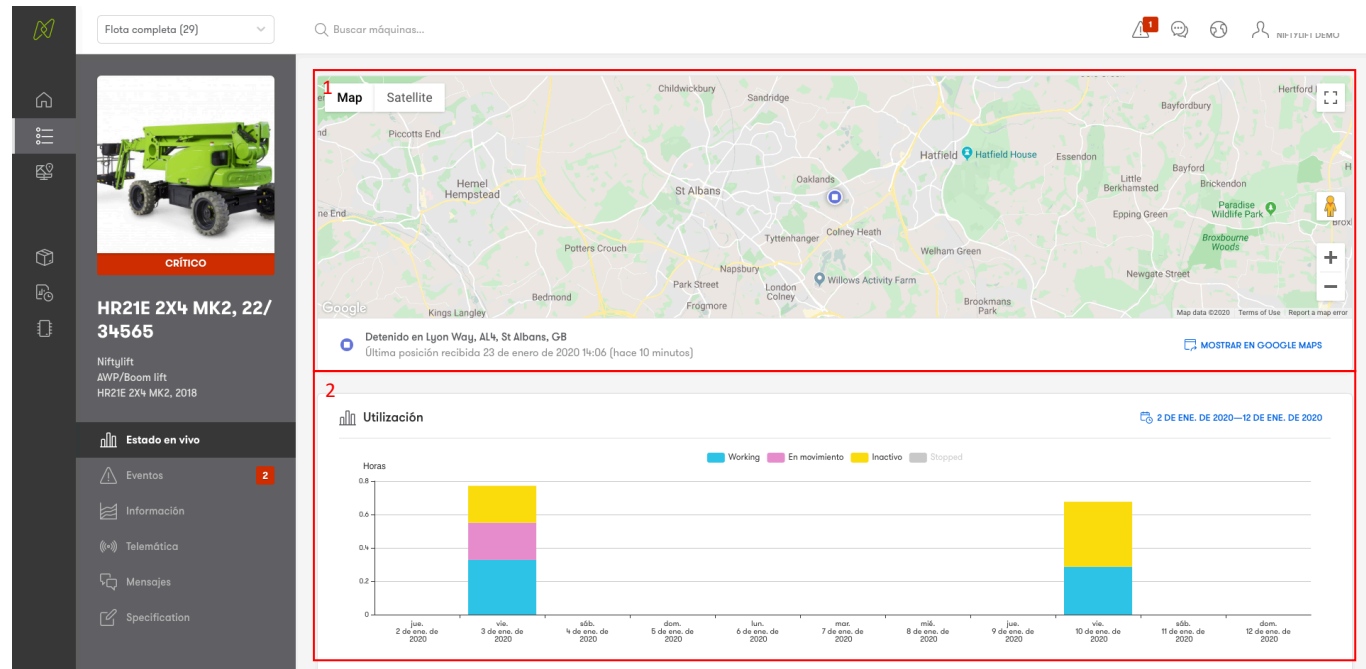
Flota completa (29)

Buscar máquinas...

1

NIFTYLIFT DEMO

CRÍTICO

HR21E 2X4 MK2, 22/34565

Niftylift
AWP/Boom lift
HR21E 2X4 MK2, 2018

Estado en vivo

Eventos 2

Información

Telemática

Mensajes

Specification

1

Map Satellite

Childwickbury Sandridge Hertford Bayfordbury Piccotts End Hatfield Hatfield House Essendon Hemel Hempstead St Albans Oaklands Little Berkhamsted Bayford Brickendon ne End Epping Green Paradise Wildlife Park Tyttenhanger Colney Heath Broxbourne Woods Potters Crouch Welham Green Napsbury Newgate Street Park Street London Colney Willows Activity Farm Bedmond Frogmore Kings Langley Brookmans Park Google Map data ©2020 Terms of Use Report a map error

Detenido en Lyon Way, AL4, St Albans, GB
Última posición recibida 23 de enero de 2020 14:06 (hace 10 minutos)

MOSTRAR EN GOOGLE MAPS

2

Utilización

2 DE ENE. DE 2020—12 DE ENE. DE 2020

Working En movimiento Inactivo Stopped

Horas

0.8
0.6
0.4
0.2
0

jue. 2 de ene. de 2020
vie. 3 de ene. de 2020
sáb. 4 de ene. de 2020
dom. 5 de ene. de 2020
lun. 6 de ene. de 2020
mar. 7 de ene. de 2020
mié. 8 de ene. de 2020
jue. 9 de ene. de 2020
vie. 10 de ene. de 2020
sáb. 11 de ene. de 2020
dom. 12 de ene. de 2020